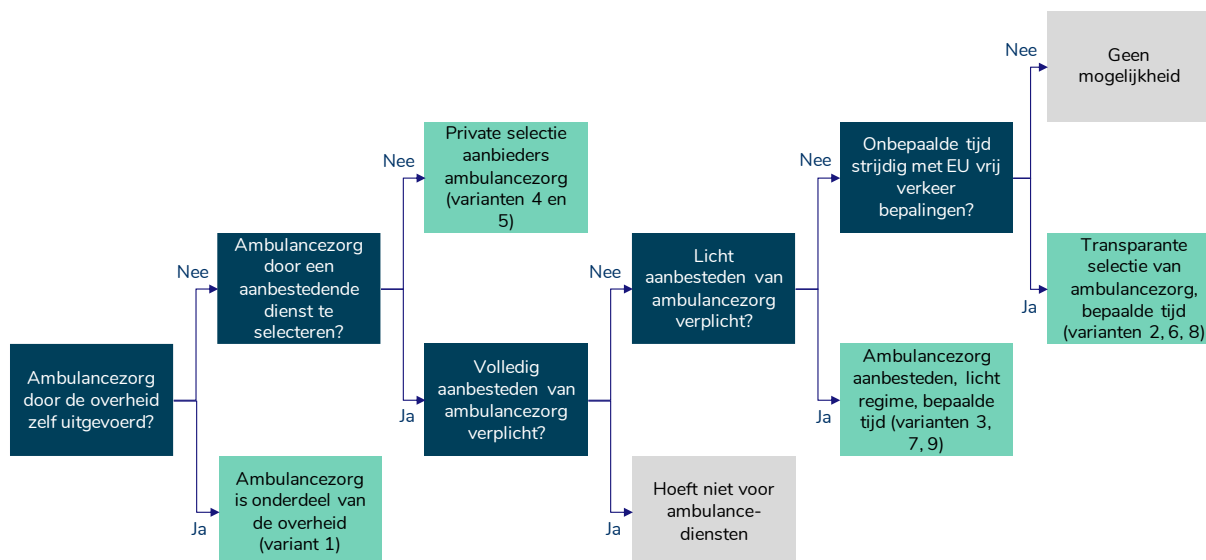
Ambulancezorg door de overheid zelf uitgevoerd?

Nee

Ambulancezorg door een aanbestedende dienst te selecteren?

Ja

Ambulancezorg is onderdeel van de overheid (variant 1)

Nee

Private selectie aanbieders ambulancezorg (varianten 4 en 5)

Ja

Volledig aanbesteden van ambulancezorg verplicht?

Nee

Licht aanbesteden van ambulancezorg verplicht?

Ja

Hoeft niet voor ambulance-diensten

Nee

Onbepaalde tijd strijdig met EU vrij verkeer bepalingen?

Ja

Ambulancezorg aanbesteden, licht regime, bepaalde tijd (varianten 3, 7, 9)

Nee

Geen mogelijkheid

Ja

Transparante selectie van ambulancezorg, bepaalde tijd (varianten 2, 6, 8)